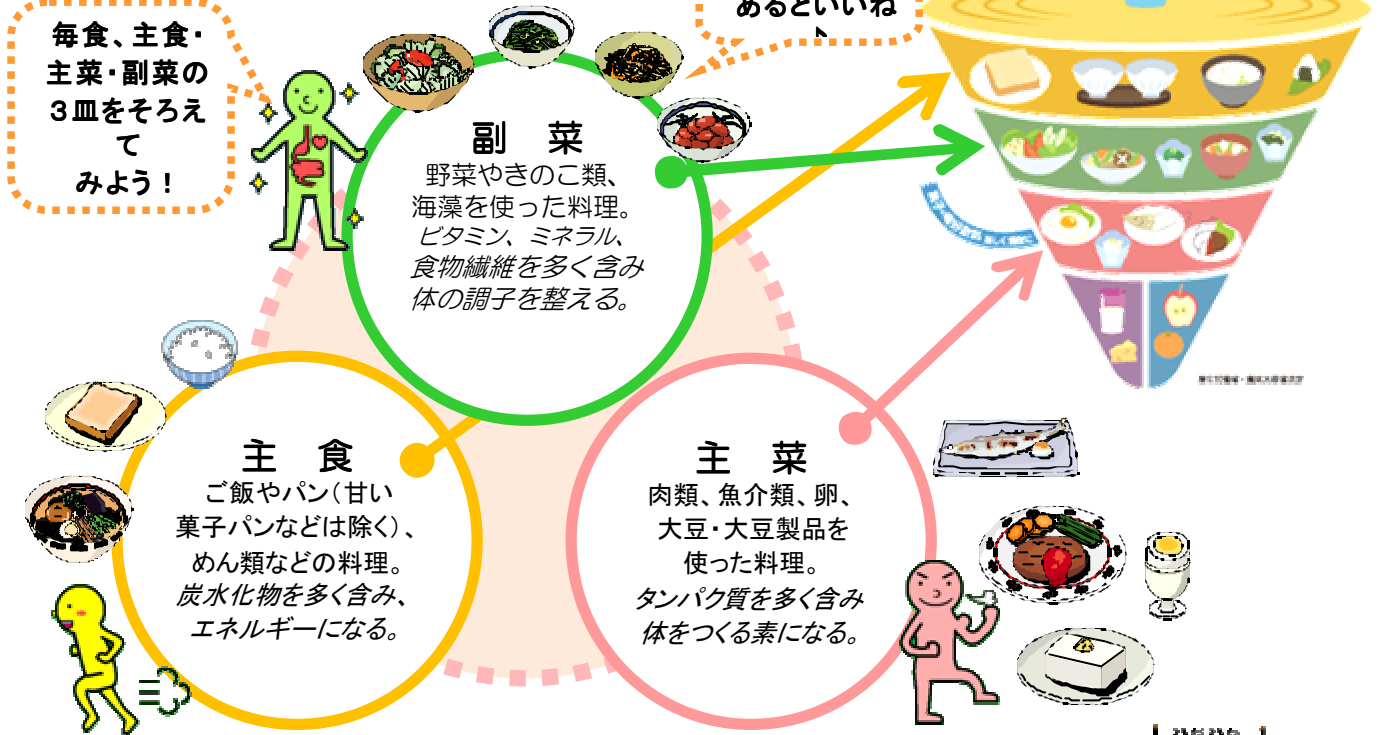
毎食、主食・主菜・副菜の３皿をそろえてみよう！

あるといいね

副　菜
野菜やきのこ類、海藻を使った料理。
ビタミン、ミネラル、食物繊維を多く含み体の調子を整える。

主　食
ご飯やパン（甘い菓子パンなどは除く）、めん類などの料理。
炭水化物を多く含み、エネルギーになる。

主　菜
肉類、魚介類、卵、大豆・大豆製品を使った料理。
タンパク質を多く含み体をつくる素になる。

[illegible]